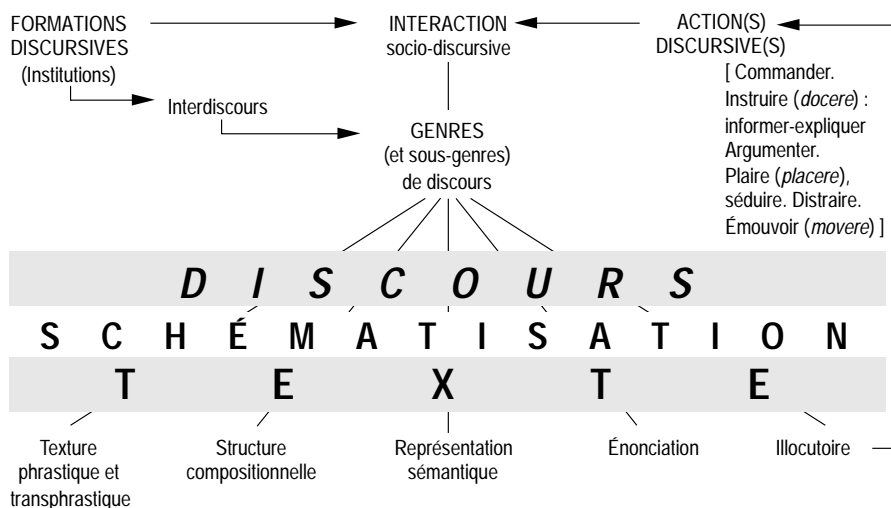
FORMATIONS DISCURSIVES (Institutions)

INTERACTION socio-discursive

ACTION(S) DISCURSIVE(S)

[ Commander. Instruire (*docere*) : informer-expliquer Argumenter. Plaire (*placere*), séduire. Distraire. Émouvoir (*movere*) ]

Interdiscours

GENRES (et sous-genres) de discours

D I S C O U R S

S C H É M A T I S A T I O N

T E X T E

Texture phrastique et transphrastique

Structure compositionnelle

Représentation sémantique

Énonciation

Illocutoire